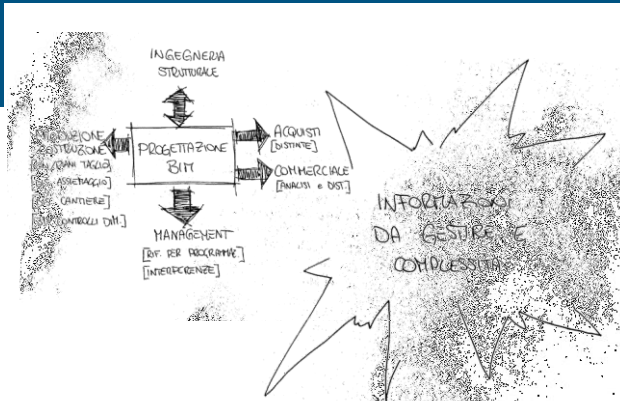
INGEGNERIA STRUTTURALE

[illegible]DUZIONE
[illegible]STRUZIONE
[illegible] PIANI TAGLIO]
[ASSEMBLAGGIO]
[CANTIERE]
[CONTROLLI DIM.]

PROGETTAZIONE BIM

ACQUISTI
[DISTINTE]

COMMERCIALE
[ANALISI E DIST.]

MANAGEMENT
[RIF. PER PROGRAMMAZ.]
[INTERFERENZE]

INFORMAZIONI DA GESTIRE E COMPLESSITÀ